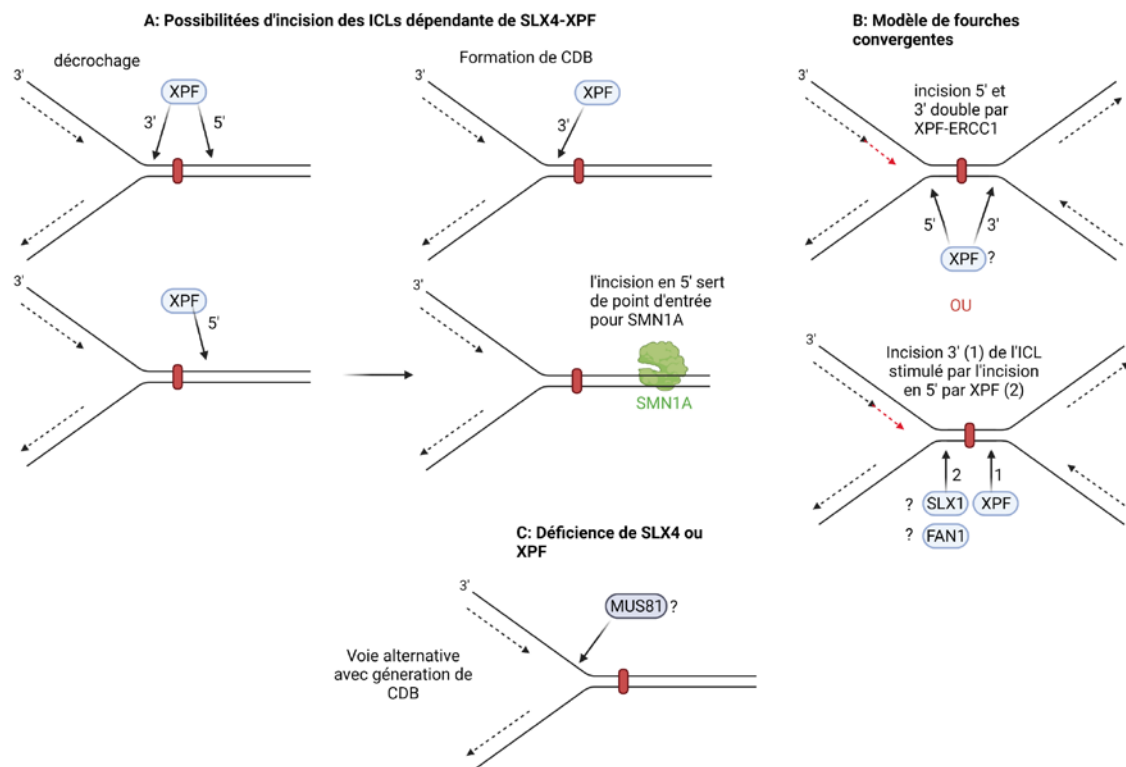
A: Possibilitées d'incision des ICLs dépendante de SLX4-XPF

3'
décrochage
XPF
3'
5'

3'
Formation de CDB
XPF
3'

3'
XPF
5'

3'
l'incision en 5' sert de point d'entrée pour SMN1A
SMN1A

B: Modèle de fourches convergentes

3'
incision 5' et 3' double par XPF-ERCC1
5'
3'
XPF ?

OU

3'
Incision 3' (1) de l'ICL stimulé par l'incision en 5' par XPF (2)
2
1
? SLX1
XPF
? FAN1

C: Déficience de SLX4 ou XPF

3'
MUS81 ?
Voie alternative avec génération de CDB